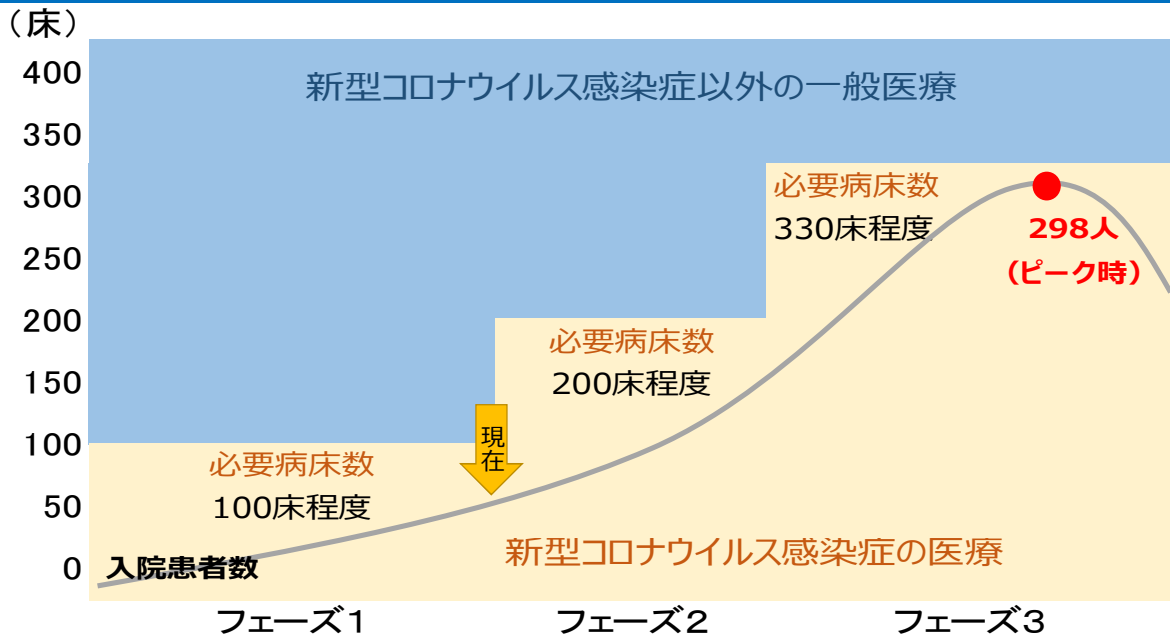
（床）
400
350
300
250
200
150
100
50
0

新型コロナウイルス感染症以外の一般医療

必要病床数
330床程度

298人
（ピーク時）

必要病床数
200床程度

現在

必要病床数
100床程度

新型コロナウイルス感染症の医療

入院患者数

フェーズ1
フェーズ2
フェーズ3